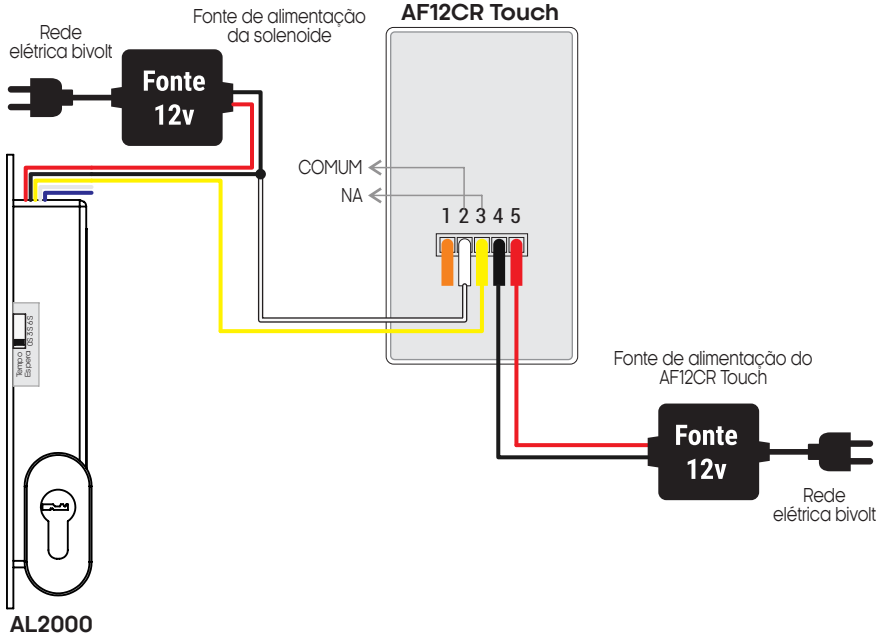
Rede
elétrica bivolt

Fonte de alimentação
da solenoide

Fonte
12v

AF12CR Touch

COMUM

NA

1 2 3 4 5

Tempo
Espera
0S 3S 6S

Fonte de alimentação do
AF12CR Touch

Fonte
12v

Rede
elétrica bivolt

AL2000